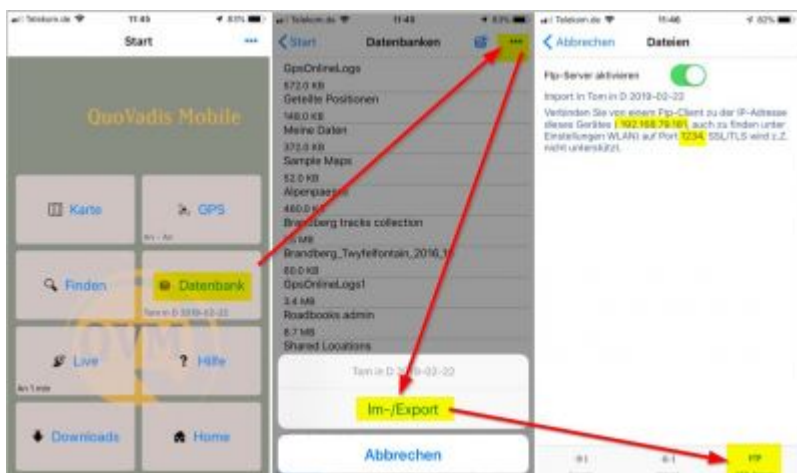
Telekom.de 11:45 83%

Start

...

QuoVadis Mobile

Karte

GPS

Finden

Datenbank

Tom in D 2019-02-22

Live

Hilfe

Downloads

Home

Telekom.de 11:45 83%

Start

Datenbanken

...

GpsOnlineLogs

672.0 KB

Geteilte Positionen

148.0 KB

Meine Daten

372.0 KB

Sample Maps

52.0 KB

Alpenpaesse

460.0 KB

Brandberg tracks collection

MB

Brandberg_Twyfelfontain_2016_1

60.0 KB

GpsOnlineLogs1

3.4 MB

Roadbooks admin

8.7 MB

Shared Locations

Tom in D 2019-02-22

Im-/Export

Abbrechen

Telekom.de 11:46 82%

Abbrechen

Dateien

Ftp-Server aktivieren

Import in Tom in D 2019-02-22

Verbinden Sie von einem Ftp-Client zu der IP-Adresse dieses Gerätes 192.168.79.161, auch zu finden unter Einstellungen WLAN) auf Port 1234. SSL/TLS wird z.Z. nicht unterstützt.

FTP